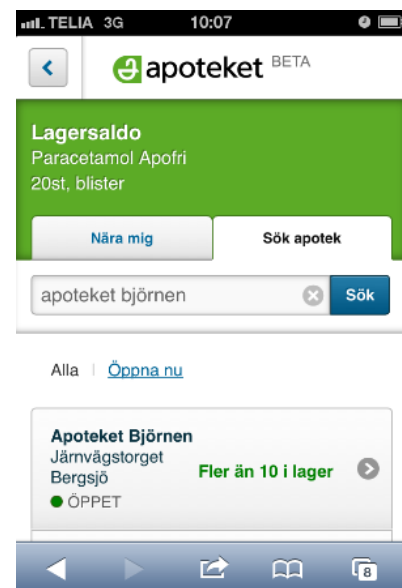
TELIA 3G 10:07

apoteket BETA

Lagersaldo
Paracetamol Apofri
20st, blister

Nära mig | Sök apotek

apoteket björnen
Sök

Alla | Öppna nu

Apoteket Björnen
Järnvägstorget
Bergsjö
ÖPPET
Fler än 10 i lager

8